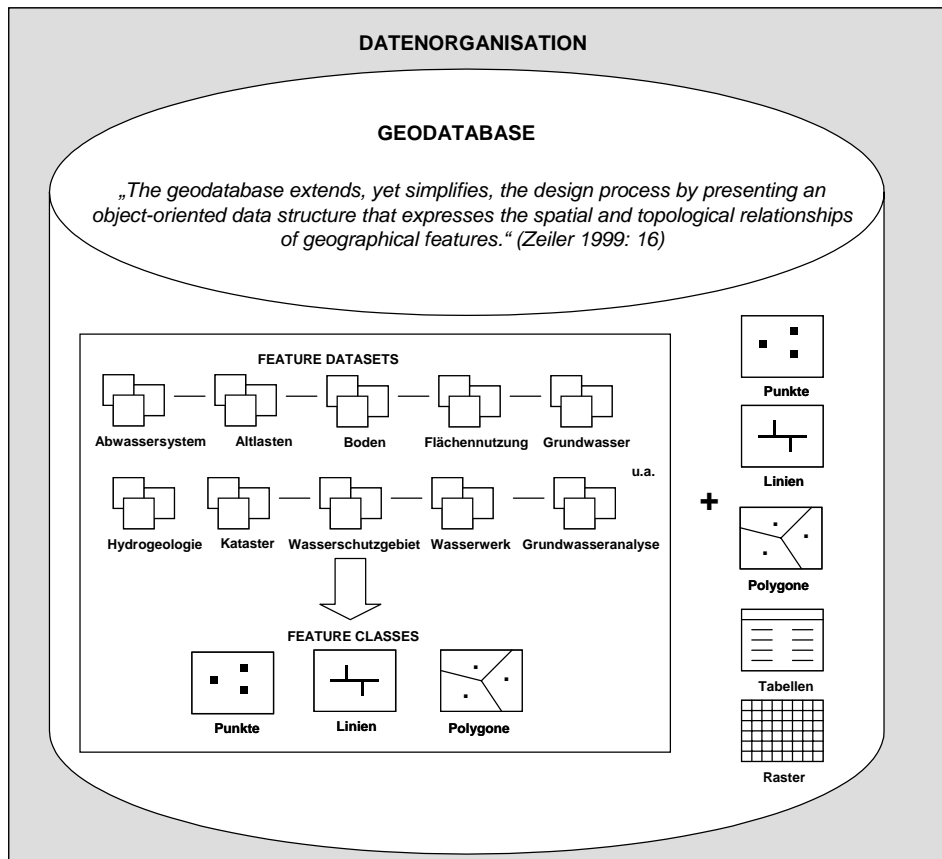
DATENORGANISATION

GEODATABASE

„The geodatabase extends, yet simplifies, the design process by presenting an object-oriented data structure that expresses the spatial and topological relationships of geographical features.“ (Zeiler 1999: 16)

FEATURE DATASETS

Abwassersystem Altlasten Boden Flächennutzung Grundwasser

u.a.

Hydrogeologie Kataster Wasserschutzgebiet Wasserwerk Grundwasseranalyse

FEATURE CLASSES

Punkte Linien Polygone

+

Punkte

Linien

Polygone

Tabellen

Raster